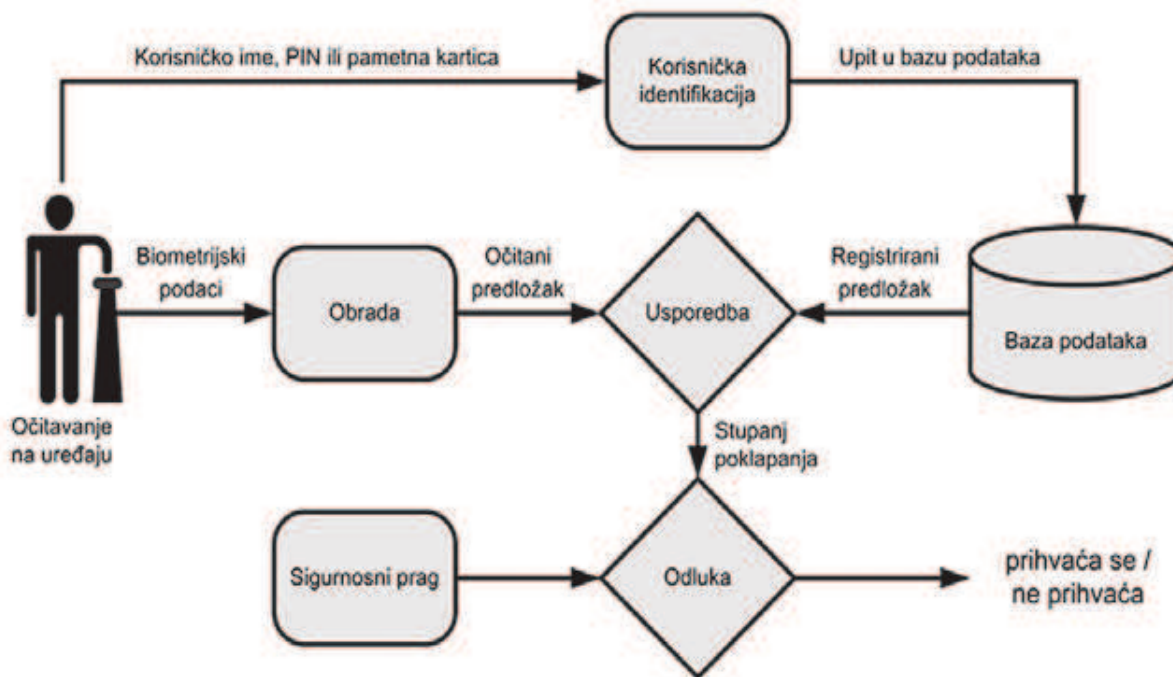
Korisničko ime, PIN ili pametna kartica

Korisnička identifikacija

Upit u bazu podataka

Biometrijski podaci

Obrada

Očitani predložak

Usporedba

Registrirani predložak

Baza podataka

Očitavanje na uređaju

Stupanj poklapanja

Sigurnosni prag

Odluka

prihvaća se / ne prihvaća